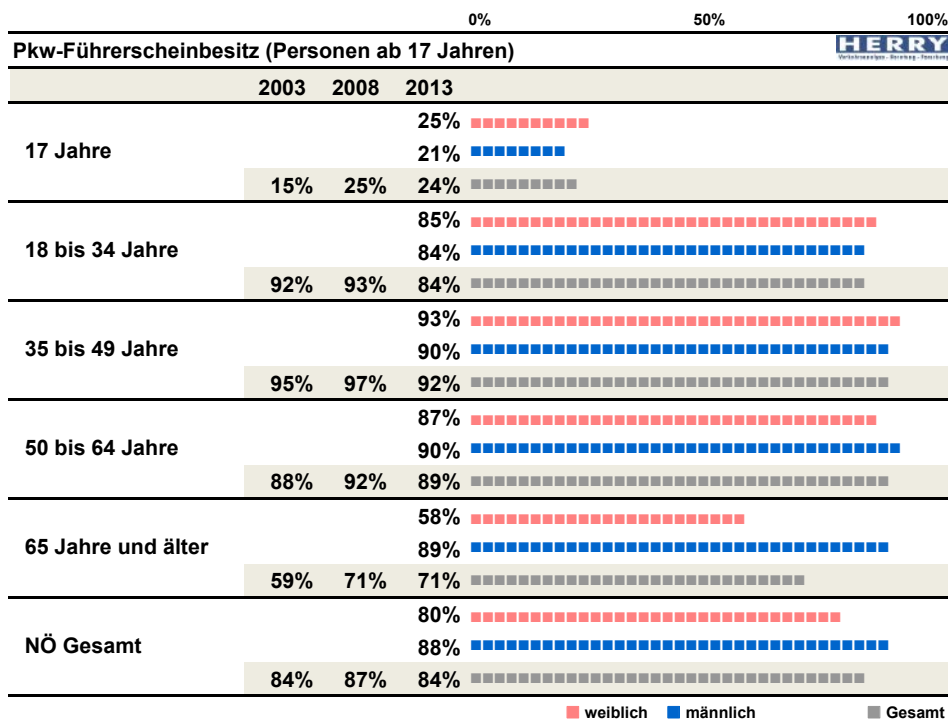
0% 50% 100%

Pkw-Führerscheinbesitz (Personen ab 17 Jahren)

HERRY

| | 2003 | 2008 | 2013 |
|---|---|---|---|
| 17 Jahre | | | 25% |
| | | | 21% |
| | 15% | 25% | 24% |
| 18 bis 34 Jahre | | | 85% |
| | | | 84% |
| | 92% | 93% | 84% |
| 35 bis 49 Jahre | | | 93% |
| | | | 90% |
| | 95% | 97% | 92% |
| 50 bis 64 Jahre | | | 87% |
| | | | 90% |
| | 88% | 92% | 89% |
| 65 Jahre und älter | | | 58% |
| | | | 89% |
| | 59% | 71% | 71% |
| NÖ Gesamt | | | 80% |
| | | | 88% |
| | 84% | 87% | 84% |

weiblich männlich Gesamt